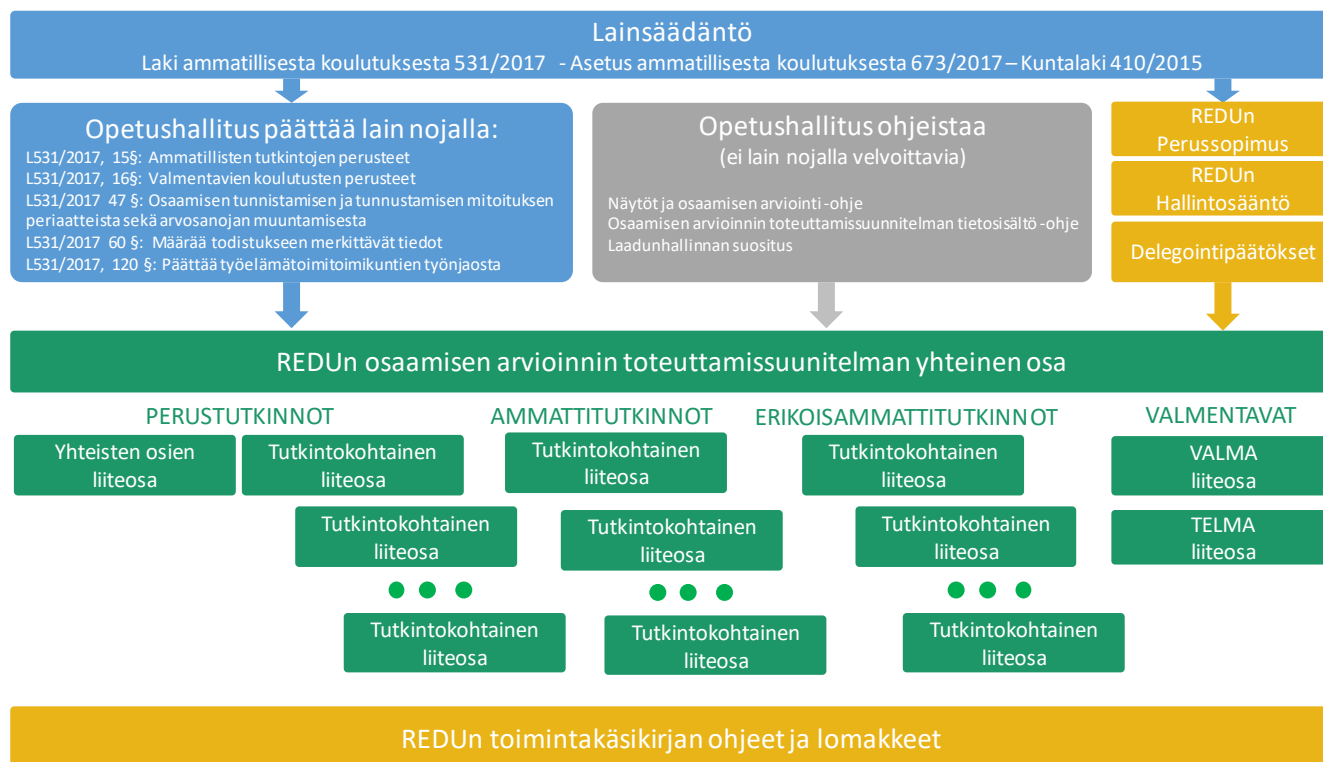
Lainsäädäntö
Laki ammatillisesta koulutuksesta 531/2017 - Asetus ammatillisesta koulutuksesta 673/2017 – Kuntalaki 410/2015

Opetushallitus päättää lain nojalla:
L531/2017, 15§: Ammatillisten tutkintojen perusteet
L531/2017, 16§: Valmentavien koulutusten perusteet
L531/2017 47 §: Osaamisen tunnistamisen ja tunnustamisen mitoituksen periaatteista sekä arvosanojan muuntamisesta
L531/2017 60 §: Määrää todistukseen merkittävät tiedot
L531/2017, 120 §: Päättää työelämätoimitoimikuntien työnjaosta

Opetushallitus ohjeistaa
(ei lain nojalla velvoittavia)
Näytöt ja osaamisen arviointi -ohje
Osaamisen arvioinnin toteuttamissuunnitelman tietosisältö -ohje
Laadunhallinnan suositus

REDUn Perussopimus
REDUn Hallintosääntö
Delegointipäätökset

REDUn osaamisen arvioinnin toteuttamissuunitelman yhteinen osa

PERUSTUTKINNOT
Yhteisten osien liiteosa
Tutkintokohtainen liiteosa
Tutkintokohtainen liiteosa
Tutkintokohtainen liiteosa

AMMATTITUTKINNOT
Tutkintokohtainen liiteosa
Tutkintokohtainen liiteosa
Tutkintokohtainen liiteosa

ERIKOISAMMATTITUTKINNOT
Tutkintokohtainen liiteosa
Tutkintokohtainen liiteosa
Tutkintokohtainen liiteosa

VALMENTAVAT
VALMA liiteosa
TELMA liiteosa

REDUn toimintakäsikirjan ohjeet ja lomakkeet